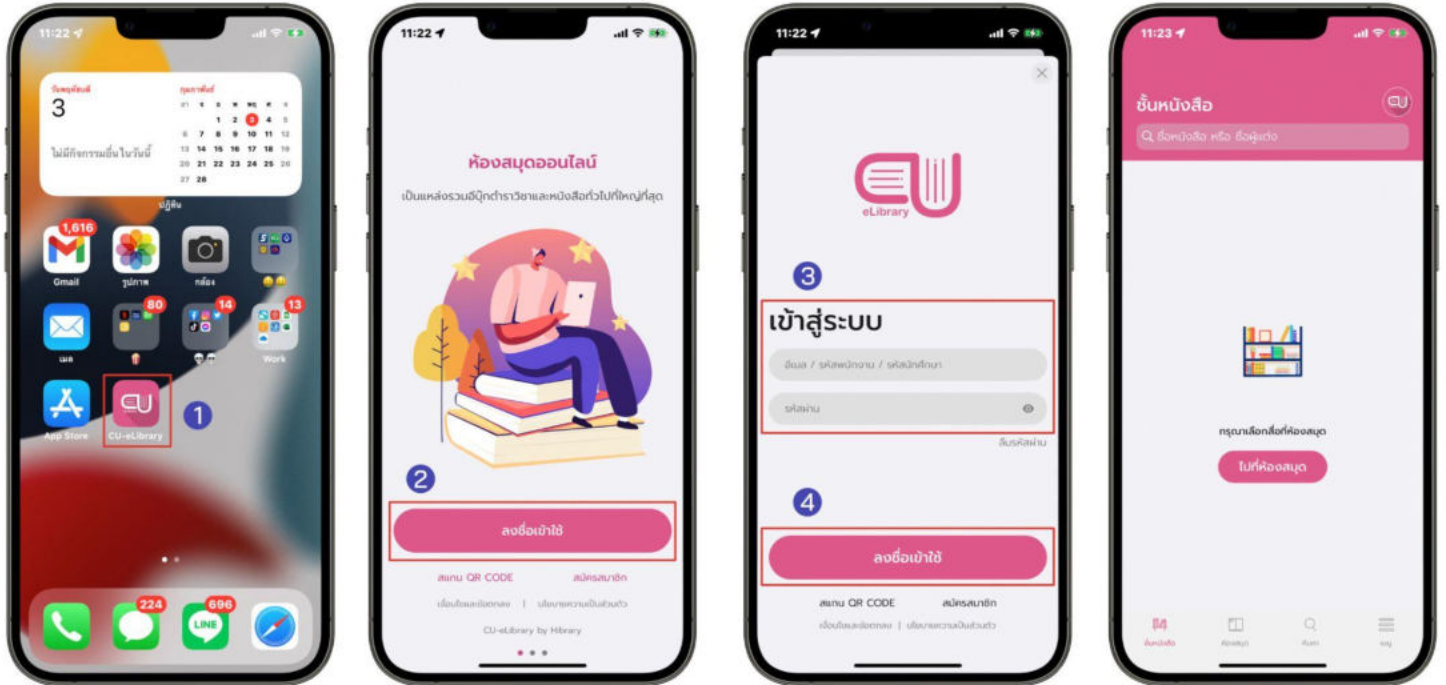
11:22

วันพฤหัสบดี
3
ไม่มีกิจกรรมอื่นในวันนี้

กุมภาพันธ์
อา จ อ พ พฤ ศ ส
1 2 3 4 5
6 7 8 9 10 11 12
13 14 15 16 17 18 19
20 21 22 23 24 25 26
27 28

ปฏิทิน

1,616
Gmail
รูปภาพ
กล้อง
80
14
13
เมล
Work
App Store
CU-eLibrary
1
224
696

11:22

ห้องสมุดออนไลน์
เป็นแหล่งรวมอีบุ๊กตำราวิชาและหนังสือทั่วไปที่ใหญ่ที่สุด

2
ลงชื่อเข้าใช้
สแกน QR CODE
สมัครสมาชิก
เงื่อนไขและข้อตกลง | นโยบายความเป็นส่วนตัว
CU-eLibrary by Hibrary

11:22

eLibrary
3
เข้าสู่ระบบ
อีเมล / รหัสพนักงาน / รหัสนักศึกษา
รหัสผ่าน
ลืมรหัสผ่าน
4
ลงชื่อเข้าใช้
สแกน QR CODE
สมัครสมาชิก
เงื่อนไขและข้อตกลง | นโยบายความเป็นส่วนตัว

11:23

ชั้นหนังสือ
ชื่อหนังสือ หรือ ชื่อผู้แต่ง
กรุณาเลือกสื่อที่ห้องสมุด
ไปที่ห้องสมุด
ชั้นหนังสือ
ห้องสมุด
ค้นหา
เมนู